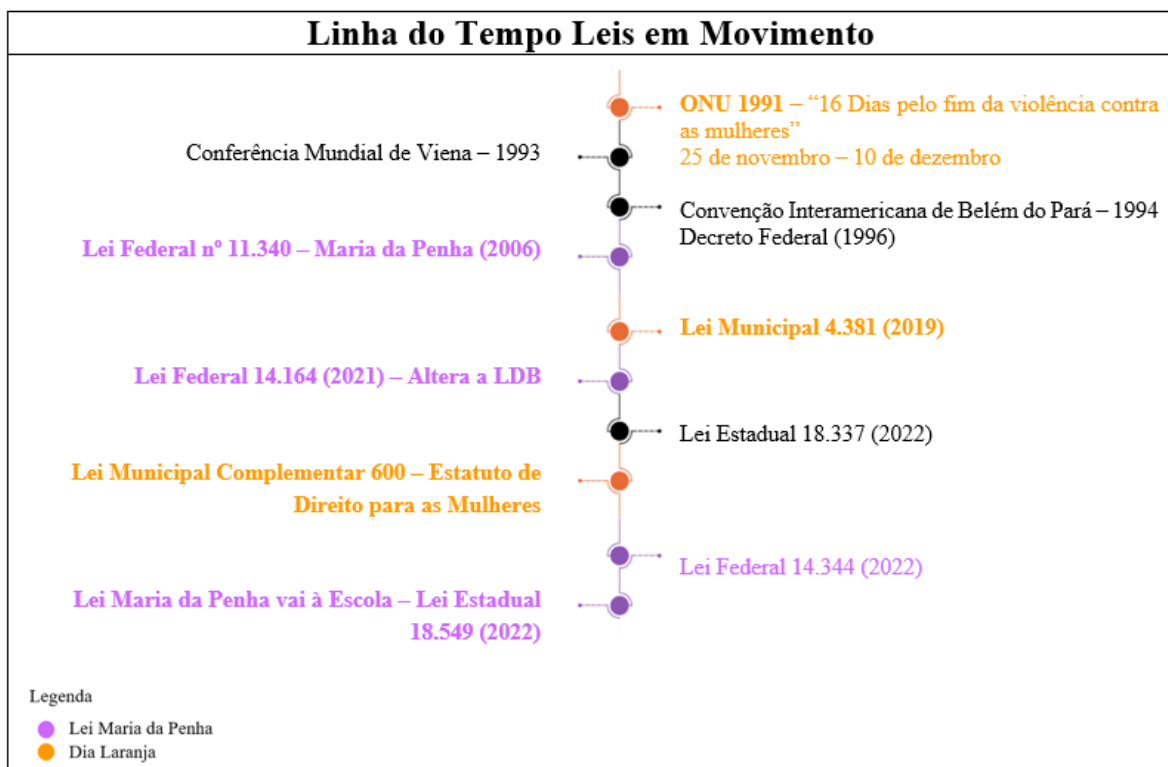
Linha do Tempo Leis em Movimento

ONU 1991 – “16 Dias pelo fim da violência contra as mulheres”
25 de novembro – 10 de dezembro

Conferência Mundial de Viena – 1993

Convenção Interamericana de Belém do Pará – 1994
Decreto Federal (1996)

Lei Federal nº 11.340 – Maria da Penha (2006)

Lei Municipal 4.381 (2019)

Lei Federal 14.164 (2021) – Altera a LDB

Lei Estadual 18.337 (2022)

Lei Municipal Complementar 600 – Estatuto de Direito para as Mulheres

Lei Federal 14.344 (2022)

Lei Maria da Penha vai à Escola – Lei Estadual 18.549 (2022)

Legenda
Lei Maria da Penha
Dia Laranja